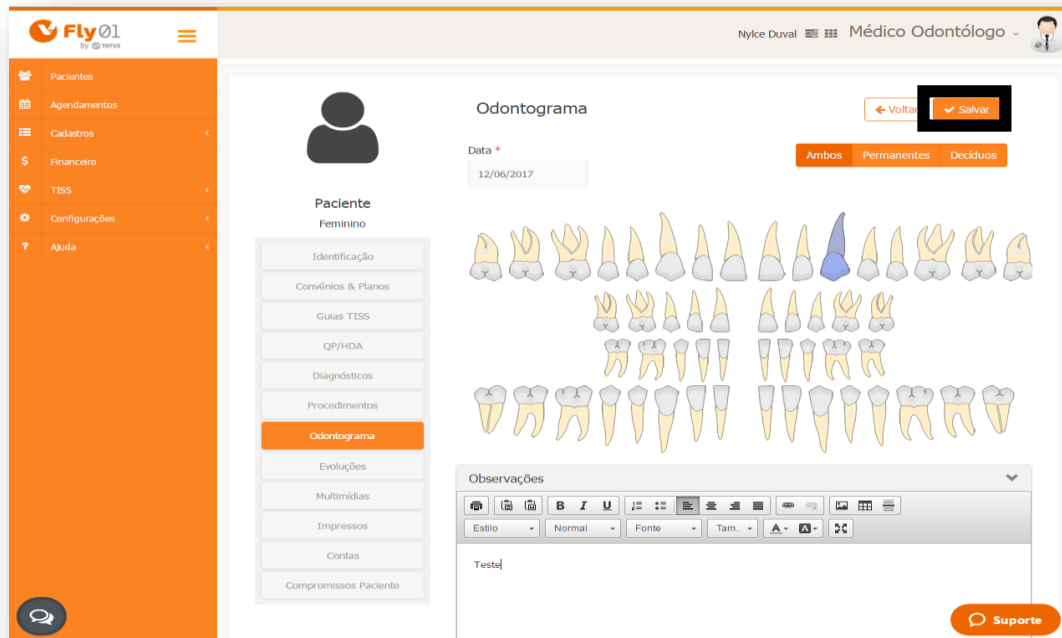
Fly01 by TOTVS

Nylce Duval
Médico Odontólogo

Pacientes
Agendamentos
Cadastros
Financeiro
TISS
Configurações
Ajuda

Paciente
Feminino

Identificação
Convênios & Planos
Guias TISS
QP/HDA
Diagnósticos
Procedimentos
Odontograma
Evoluções
Multimídias
Impressos
Contas
Compromissos Paciente

Odontograma

Voltar
Salvar

Data *
12/06/2017

Ambos
Permanentes
Decíduos

Observações

B I U

Estilo
Normal
Fonte
Tam...

Teste

Suporte